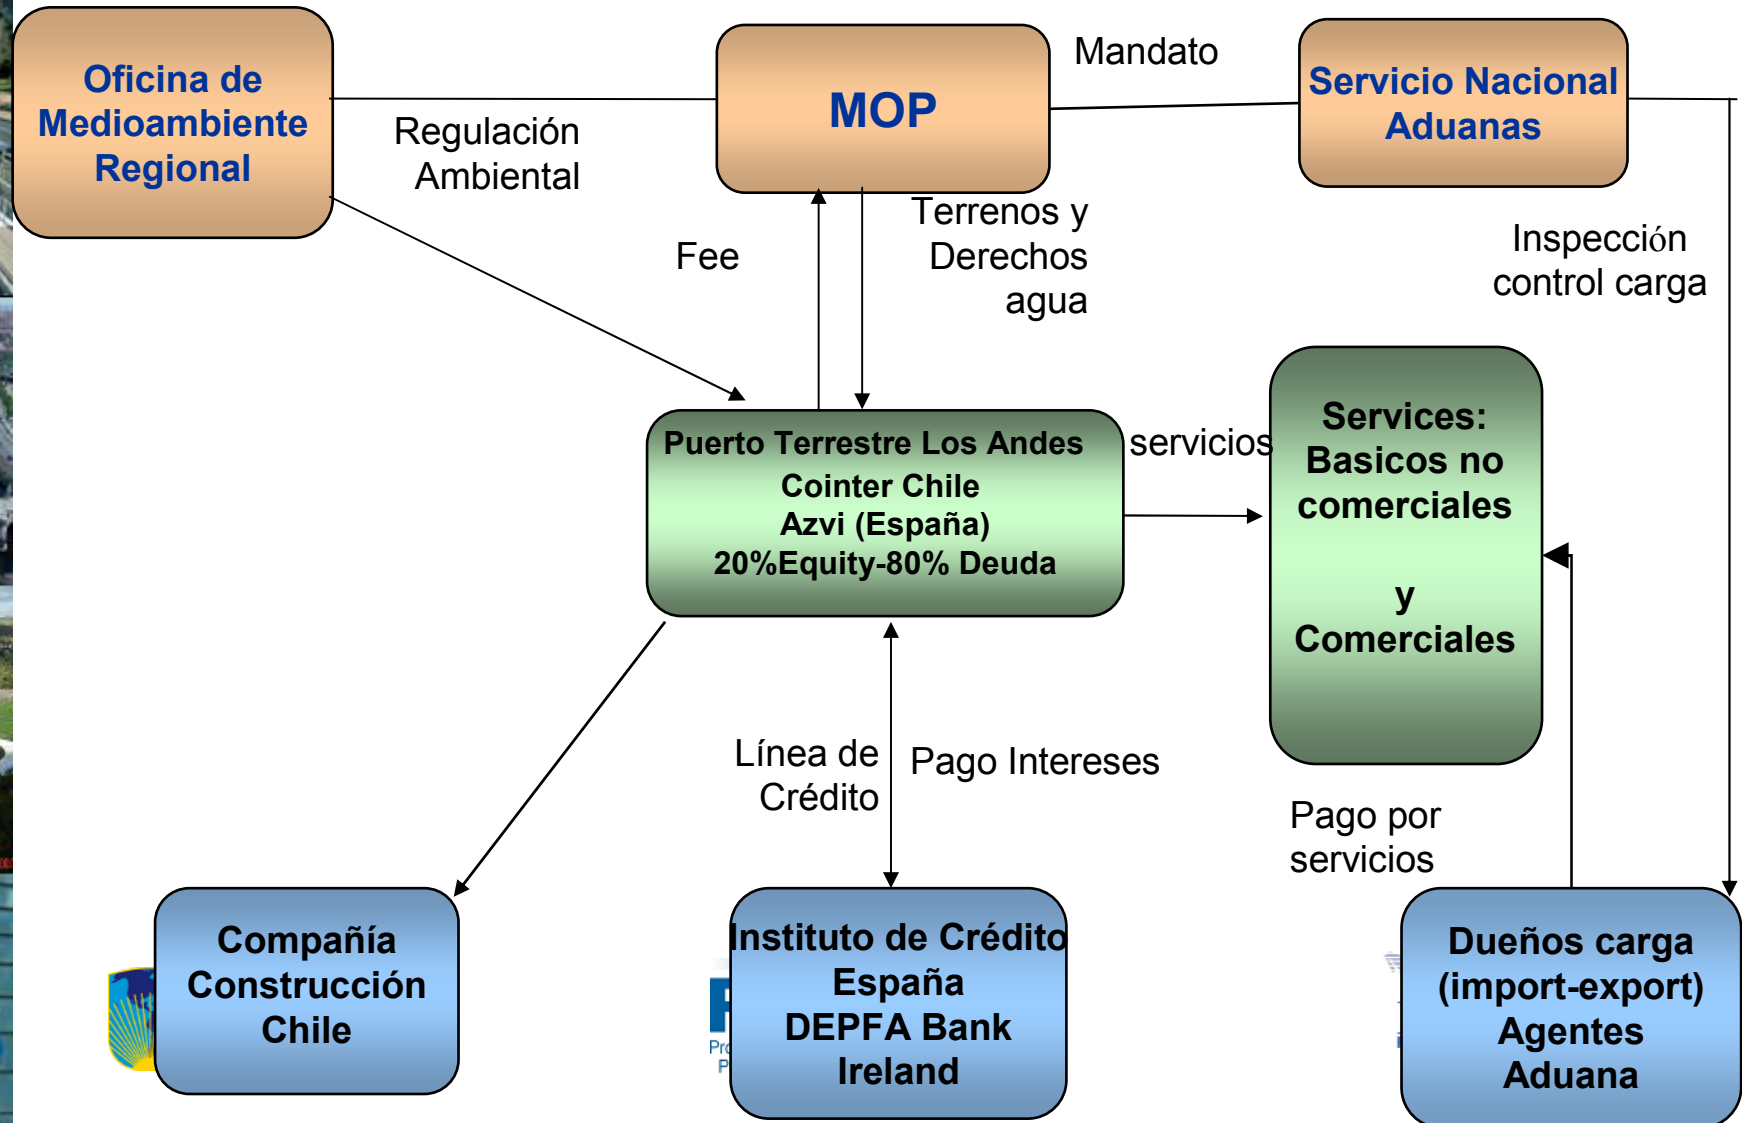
Oficina de Medioambiente Regional

MOP

Mandato

Servicio Nacional Aduanas

Regulación Ambiental

Fee

Terrenos y Derechos agua

Inspección control carga

Puerto Terrestre Los Andes
Cointer Chile
Azvi (España)
20%Equity-80% Deuda

servicios

Services: Basicos no comerciales

y
Comerciales

Línea de Crédito

Pago Intereses

Pago por servicios

Compañía Construcción Chile

Instituto de Crédito España
DEPFA Bank Ireland

Dueños carga (import-export) Agentes Aduana